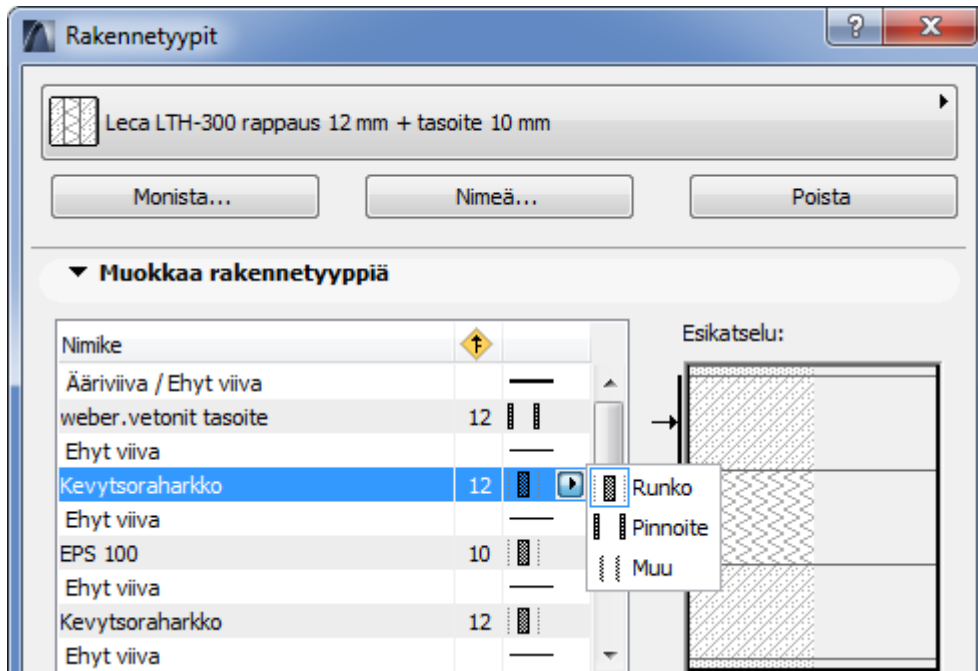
Rakennetyypit

Leca LTH-300 rappaus 12 mm + tasoite 10 mm

Monista...

Nimeä...

Poista

Muokkaa rakennetyyppiä

| Nimike | |
|---|---|
| Ääriviiva / Ehyt viiva | |
| weber.vetonit tasoite | 12 |
| Ehyt viiva | |
| Kevytsoraharkko | 12 |
| Ehyt viiva | |
| EPS 100 | 10 |
| Ehyt viiva | |
| Kevytsoraharkko | 12 |
| Ehyt viiva | |

Runko
Pinnoite
Muu

Esikatselu: